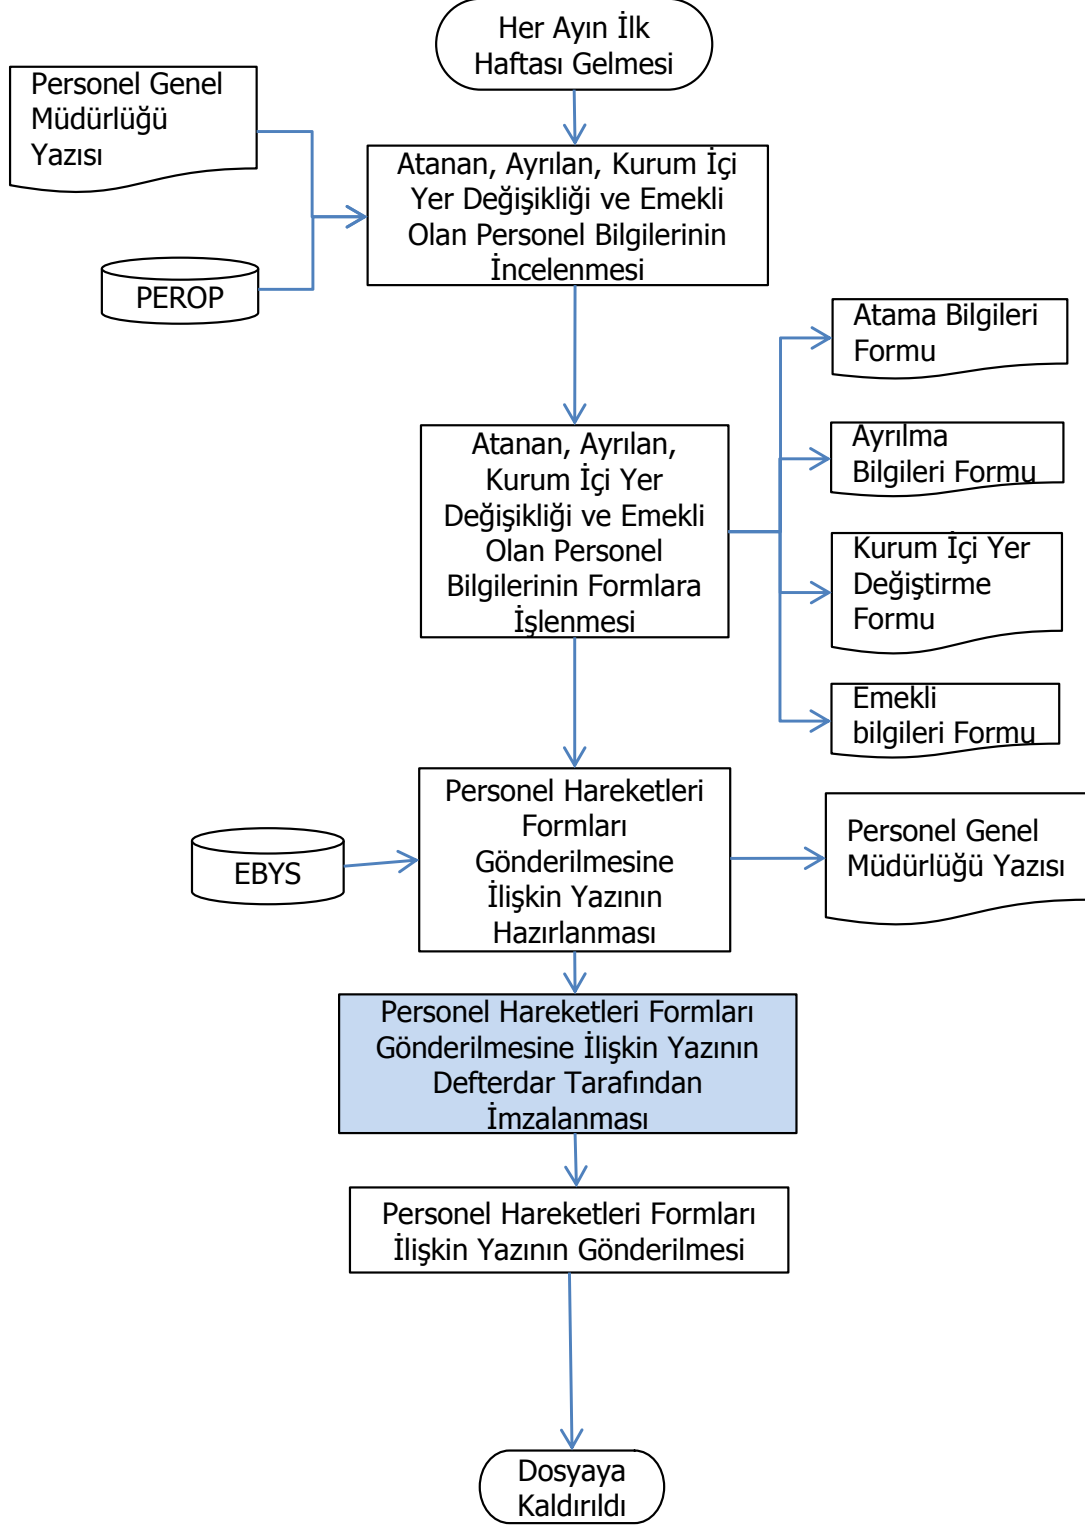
Her Ayın İlk Haftası Gelmesi

Personel Genel Müdürlüğü Yazısı

PEROP

Atanan, Ayrılan, Kurum İçi Yer Değişikliği ve Emekli Olan Personel Bilgilerinin İncelenmesi

Atanan, Ayrılan, Kurum İçi Yer Değişikliği ve Emekli Olan Personel Bilgilerinin Formlara İşlenmesi

Atama Bilgileri Formu

Ayrılma Bilgileri Formu

Kurum İçi Yer Değiştirme Formu

Emekli bilgileri Formu

EBYS

Personel Hareketleri Formları Gönderilmesine İlişkin Yazının Hazırlanması

Personel Genel Müdürlüğü Yazısı

Personel Hareketleri Formları Gönderilmesine İlişkin Yazının Defterdar Tarafından İmzalanması

Personel Hareketleri Formları İlişkin Yazının Gönderilmesi

Dosyaya Kaldırıldı